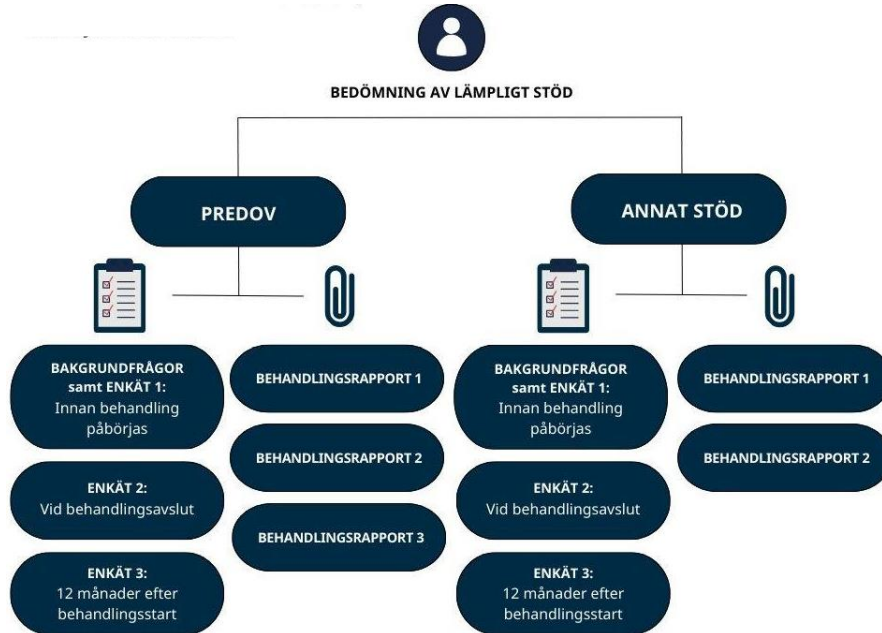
BEDÖMNING AV LÄMPLIGT STÖD

PREDOV

BAKGRUNDFRÅGOR samt ENKÄT 1: Innan behandling påbörjas

ENKÄT 2: Vid behandlingsavslut

ENKÄT 3: 12 månader efter behandlingsstart

BEHANDLINGSRAPPORT 1

BEHANDLINGSRAPPORT 2

BEHANDLINGSRAPPORT 3

ANNAT STÖD

BAKGRUNDFRÅGOR samt ENKÄT 1: Innan behandling påbörjas

ENKÄT 2: Vid behandlingsavslut

ENKÄT 3: 12 månader efter behandlingsstart

BEHANDLINGSRAPPORT 1

BEHANDLINGSRAPPORT 2